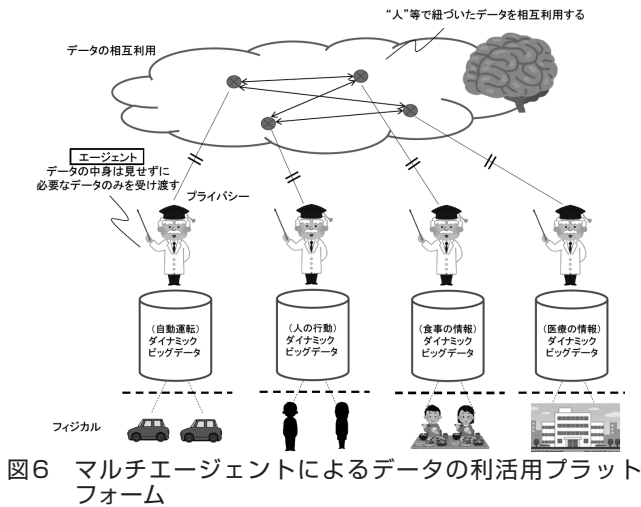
"人"等で紐づいたデータを相互利用する

データの相互利用

エージェント
データの中身は見せずに必要なデータのみを受け渡す

プライバシー

(自動運転)
ダイナミック
ビッグデータ

(人の行動)
ダイナミック
ビッグデータ

(食事の情報)
ダイナミック
ビッグデータ

(医療の情報)
ダイナミック
ビッグデータ

フィジカル

図6　マルチエージェントによるデータの利活用プラットフォーム